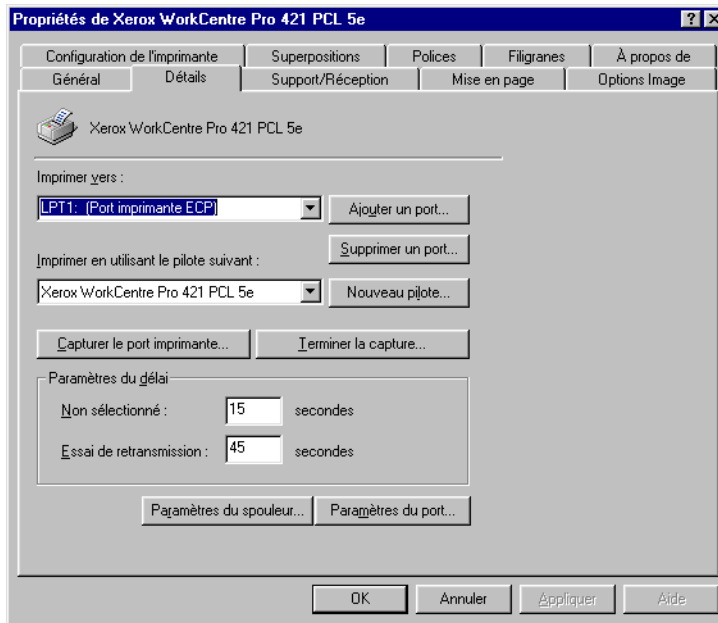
Propriétés de Xerox WorkCentre Pro 421 PCL 5e

Configuration de l'imprimante | Superpositions | Polices | Filigranes | À propos de
Général | Détails | Support/Réception | Mise en page | Options Image

Xerox WorkCentre Pro 421 PCL 5e

Imprimer vers :
LPT1: (Port imprimante ECP)
Ajouter un port...
Supprimer un port...

Imprimer en utilisant le pilote suivant :
Xerox WorkCentre Pro 421 PCL 5e
Nouveau pilote...

Capturer le port imprimante...
Terminer la capture...

Paramètres du délai
Non sélectionné : 15 secondes
Essai de retransmission : 45 secondes

Paramètres du spouleur...
Paramètres du port...

OK
Annuler
Appliquer
Aide